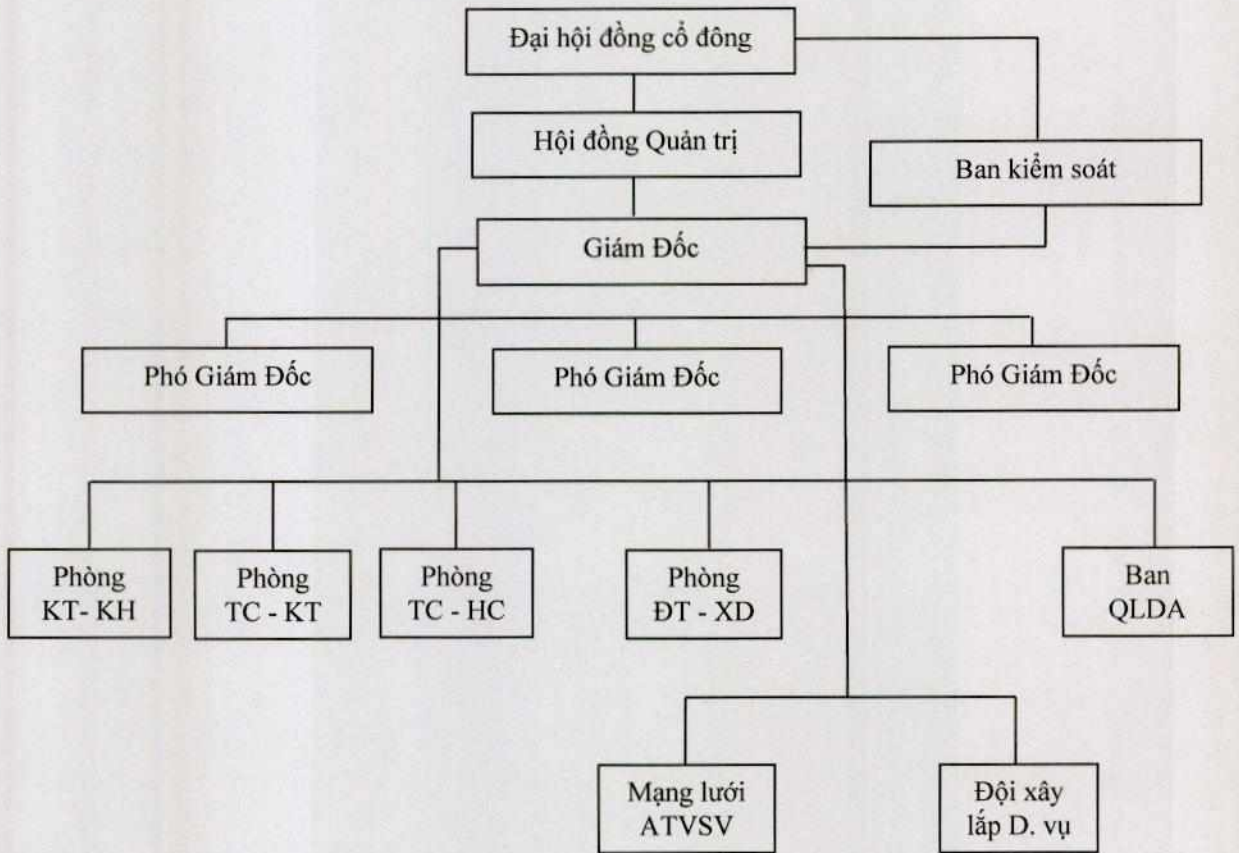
Đại hội đồng cổ đông

Hội đồng Quản trị

Ban kiểm soát

Giám Đốc

Phó Giám Đốc

Phó Giám Đốc

Phó Giám Đốc

Phòng KT- KH

Phòng TC - KT

Phòng TC - HC

Phòng ĐT - XD

Ban QLDA

Mạng lưới ATVSV

Đội xây lắp D. vụ